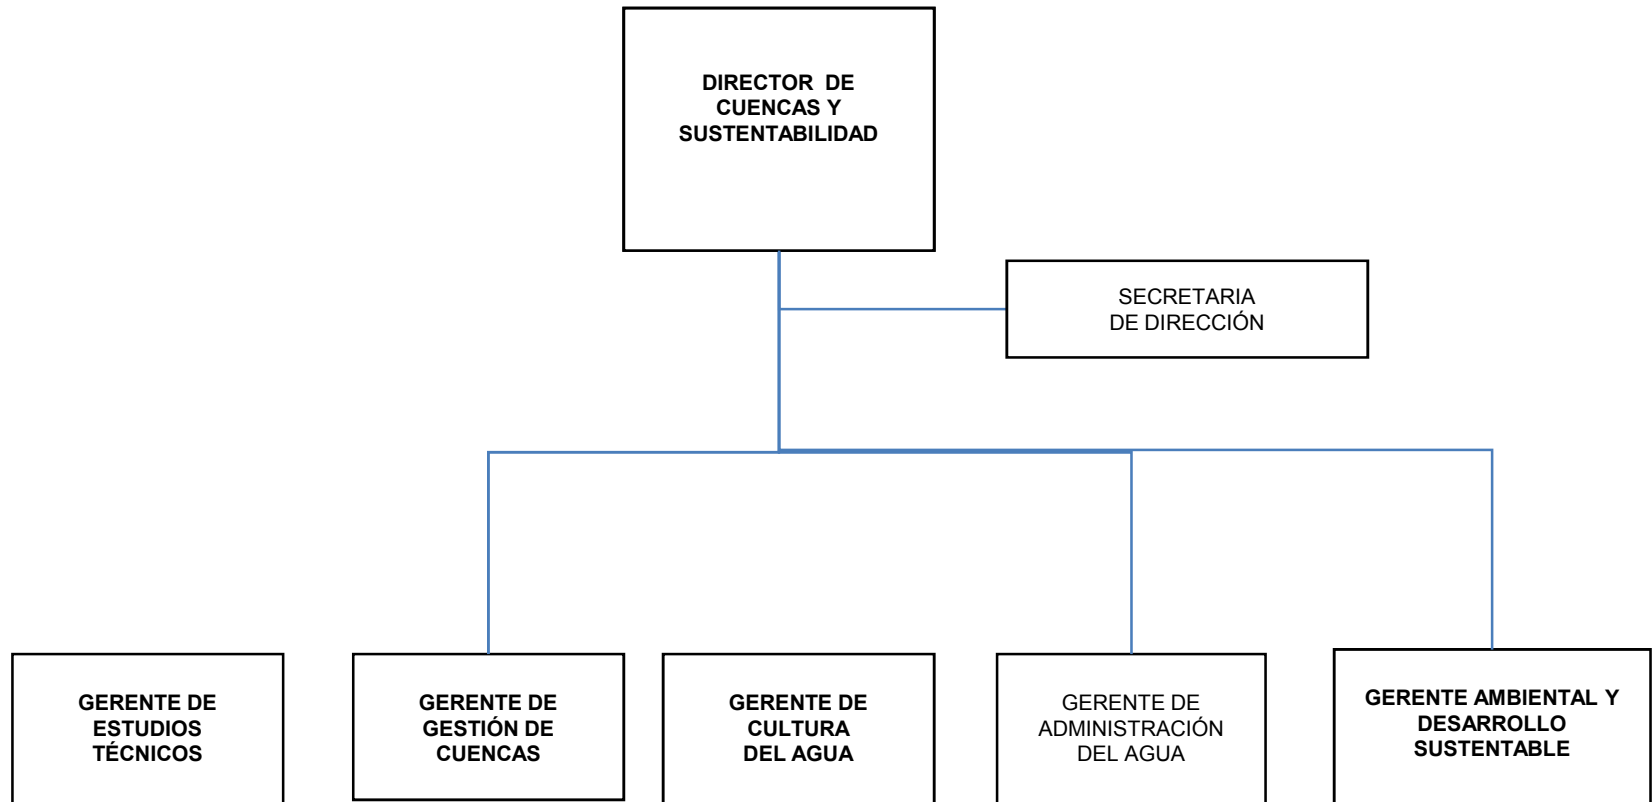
DIRECTOR DE CUENCAS Y SUSTENTABILIDAD

SECRETARIA DE DIRECCIÓN

GERENTE DE ESTUDIOS TÉCNICOS

GERENTE DE GESTIÓN DE CUENCAS

GERENTE DE CULTURA DEL AGUA

GERENTE DE ADMINISTRACIÓN DEL AGUA

GERENTE AMBIENTAL Y DESARROLLO SUSTENTABLE